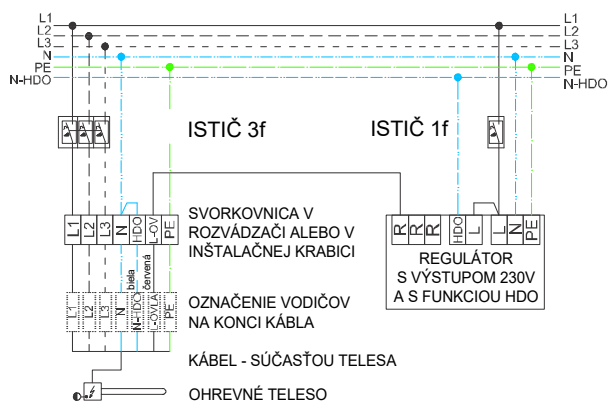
L1
L2
L3
N
PE
N-HDO

L1
L2
L3
N
PE
N-HDO

ISTIČ 3f

ISTIČ 1f

L1
L2
L3
N
HDO
L-OV
PE

SVORKOVNICA V ROZVÁDZAČI ALEBO V INŠTALAČNEJ KRABICI

R
R
R
HDO
L
L
N
PE

REGULÁTOR S VÝSTUPOM 230V A S FUNKCIOU HDO

L1
L2
L3
N-HDO
L-OV
PE
biela
červená

OZNAČENIE VODIČOV NA KONCI KÁBLA

KÁBEL - SÚČASŤOU TELESA

OHREVNÉ TELESO